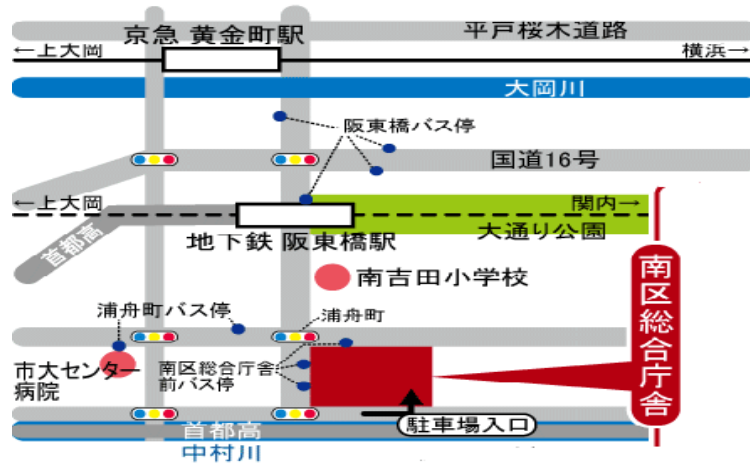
京急 黄金町駅

平戸桜木道路

←上大岡

横浜→

大岡川

阪東橋バス停

国道16号

←上大岡

関内→

首都高

地下鉄 阪東橋駅

大通り公園

南吉田小学校

南区総合庁舎

浦舟町バス停

浦舟町

市大センター病院

南区総合庁舎前バス停

駐車場入口

首都高

中村川